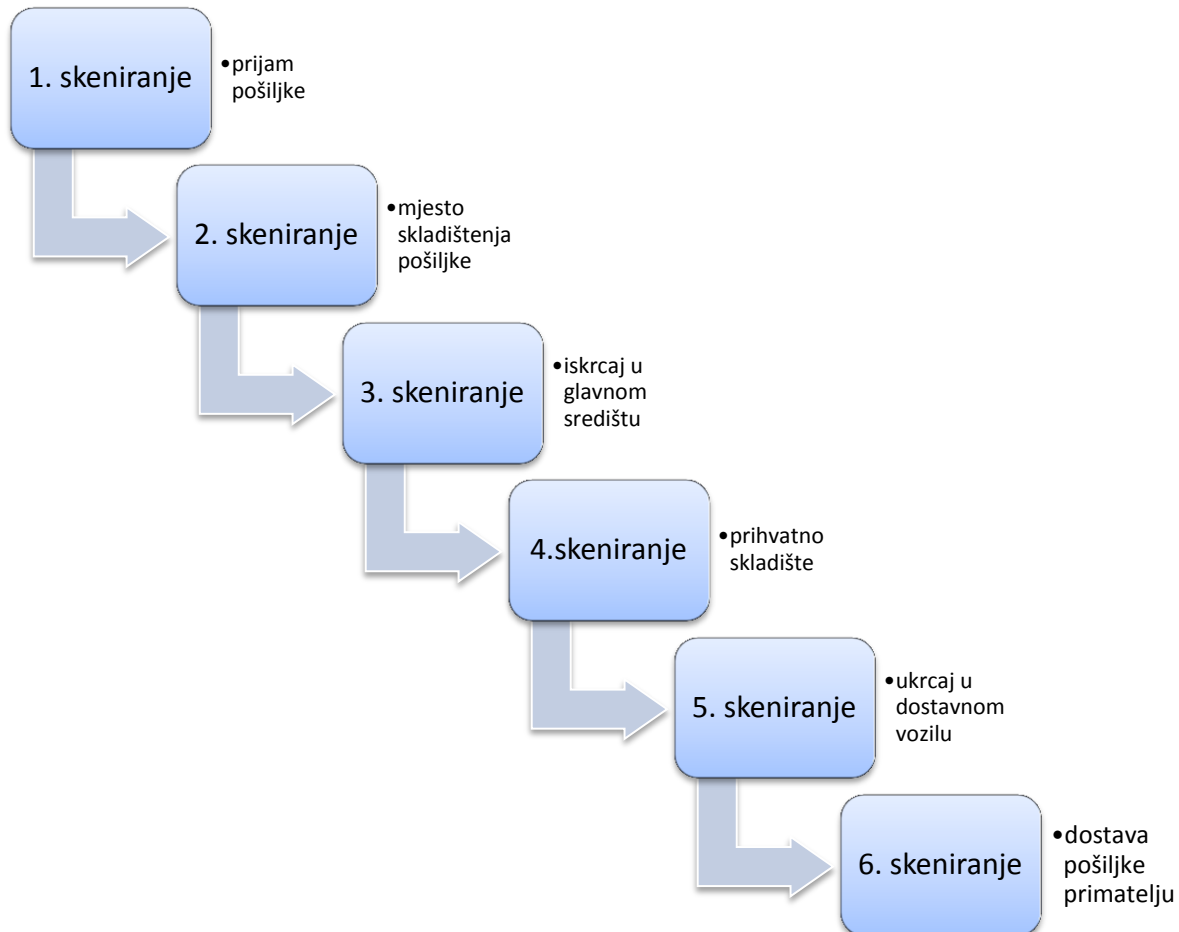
1. skeniranje

• prijam pošiljke

2. skeniranje

• mjesto skladištenja pošiljke

3. skeniranje

• iskrcaj u glavnom središtu

4.skeniranje

• prihvatno skladište

5. skeniranje

• ukrcaj u dostavnom vozilu

6. skeniranje

• dostava pošiljke primatelju